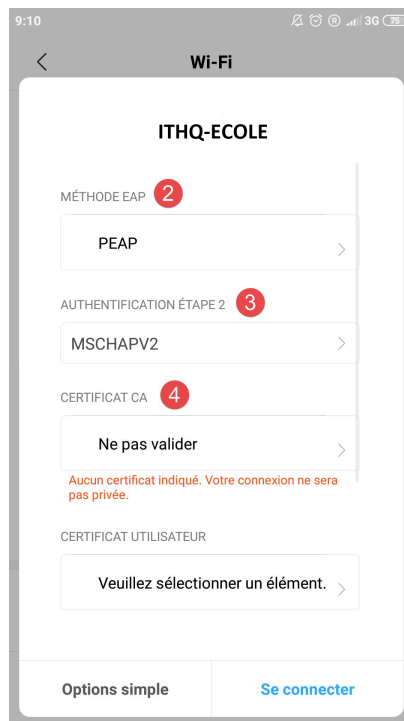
9:10 3G 75

Wi-Fi

ITHQ-ECOLE

MÉTHODE EAP 2

PEAP

AUTHENTIFICATION ÉTAPE 2 3

MSCHAPV2

CERTIFICAT CA 4

Ne pas valider

Aucun certificat indiqué. Votre connexion ne sera pas privée.

CERTIFICAT UTILISATEUR

Veuillez sélectionner un élément.

Options simple

Se connecter